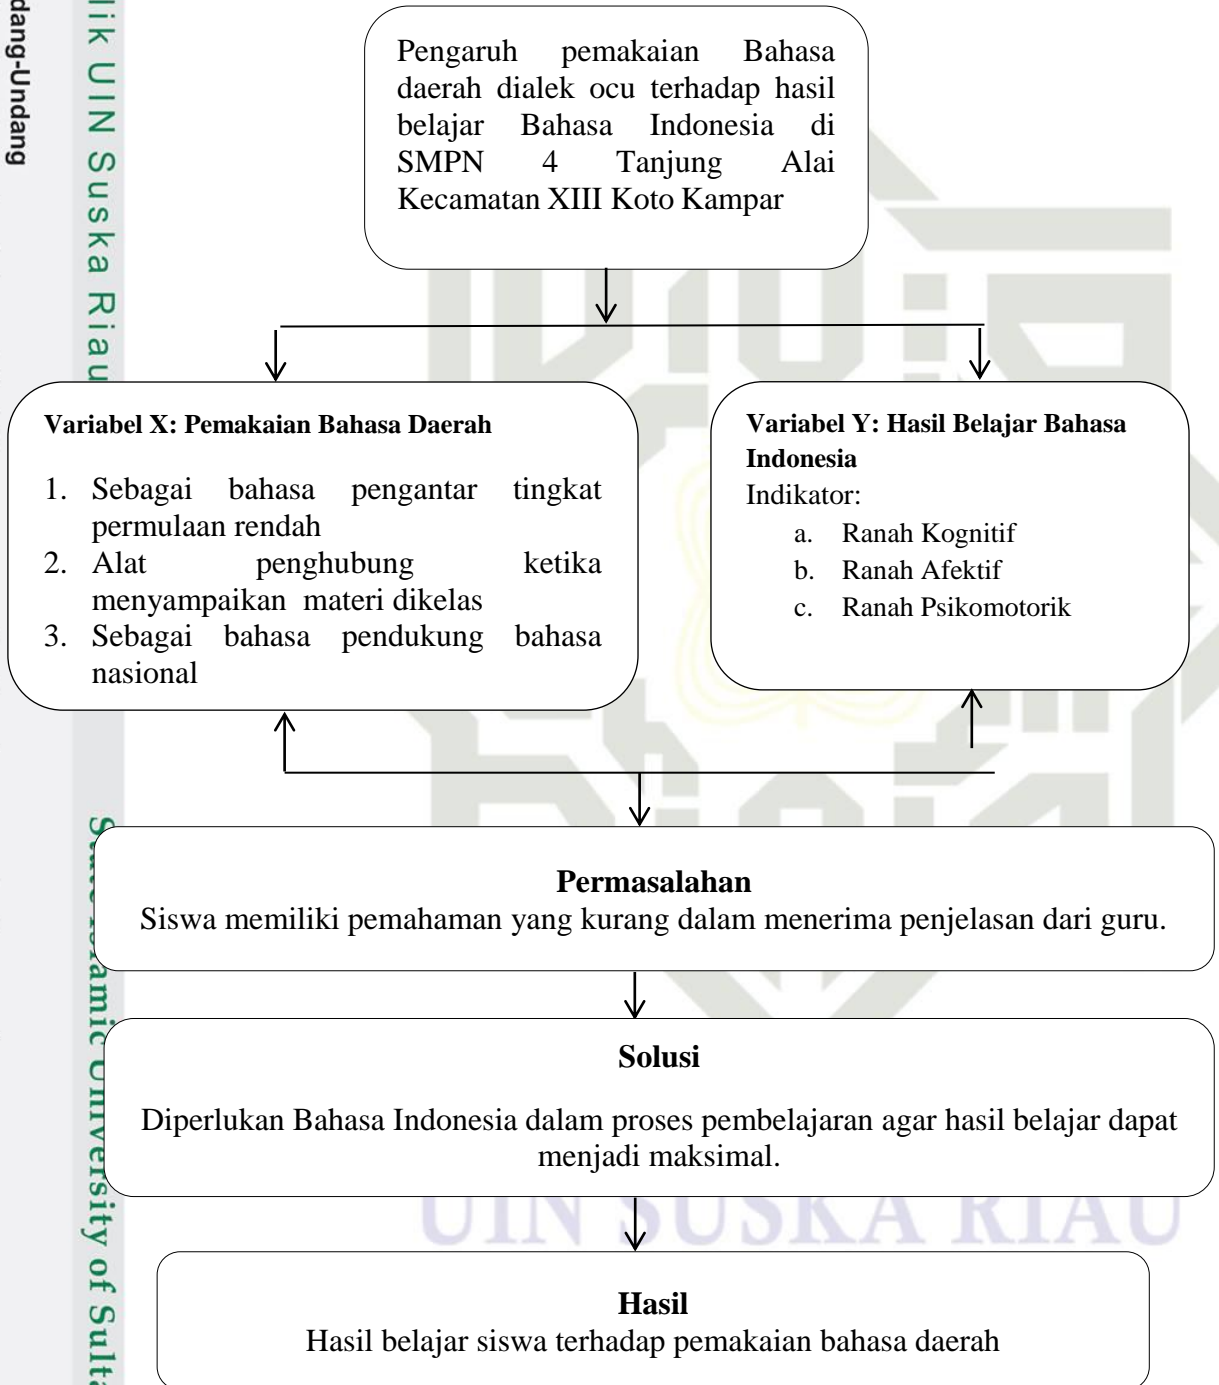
dang-Undang

lik UIN Suska Riau

Pengaruh pemakaian Bahasa daerah dialek ocu terhadap hasil belajar Bahasa Indonesia di SMPN 4 Tanjung Alai Kecamatan XIII Koto Kampar

Variabel X: Pemakaian Bahasa Daerah

1. Sebagai bahasa pengantar tingkat permulaan rendah
2. Alat penghubung ketika menyampaikan materi dikelas
3. Sebagai bahasa pendukung bahasa nasional

Variabel Y: Hasil Belajar Bahasa Indonesia

Indikator:
a. Ranah Kognitif
b. Ranah Afektif
c. Ranah Psikomotorik

Permasalahan

Siswa memiliki pemahaman yang kurang dalam menerima penjelasan dari guru.

Solusi

Diperlukan Bahasa Indonesia dalam proses pembelajaran agar hasil belajar dapat menjadi maksimal.

UIN SUSKA RIAU

Hasil

Hasil belajar siswa terhadap pemakaian bahasa daerah

State Islamic University of Sult